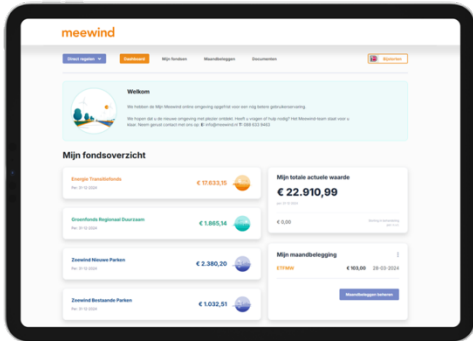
meewind

Direct regelen

Dashboard

Mijn fondsen

Maandbeleggen

Documenten

Uitloggen

Welkom

We hebben de Mijn Meewind online omgeving opgefrist voor een nog betere gebruikerservaring.

We hopen dat u de nieuwe omgeving met plezier ontdekt. Heeft u vragen of hulp nodig? Het Meewind team staat voor u klaar. Neem gerust contact met ons op: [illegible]

Mijn fondsoverzicht

Energie Transitiefonds
Per 21-12-2023
€ 17.633,15

Groenfonds Regionaal Duurzaam
Per 21-12-2023
€ 1.865,14

Zeewind Nieuwe Parken
Per 21-12-2023
€ 2.380,20

Zeewind Bestaande Parken
Per 21-12-2023
€ 1.032,51

Mijn totale actuele waarde
€ 22.910,99
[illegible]
€ 0,00
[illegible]

Mijn maandbelegging
ETFMW
€ 103,00
28-03-2024
Maandbeleggen beheren